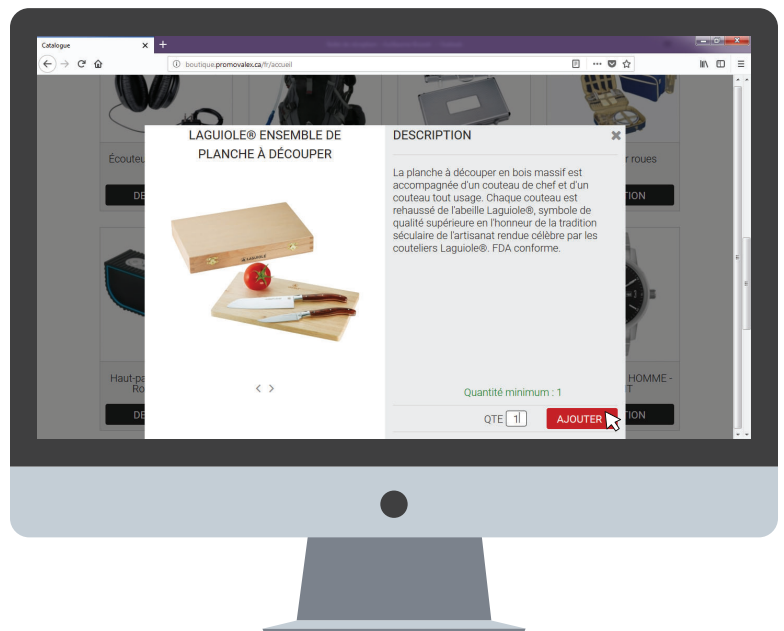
Catalogue

boutique.promovalex.ca/fr/accueil

Écoute

DE

r roues

TION

Haut-pa
Ro

DE

HOMME -
T

TION

LAGUIOLE® ENSEMBLE DE PLANCHE À DÉCOUPER

LAGUIOLE

< >

DESCRIPTION

La planche à découper en bois massif est accompagnée d'un couteau de chef et d'un couteau tout usage. Chaque couteau est rehaussé de l'abeille Laguiole®, symbole de qualité supérieure en l'honneur de la tradition séculaire de l'artisanat rendue célèbre par les couteliers Laguiole®. FDA conforme.

Quantité minimum : 1

QTE 1

AJOUTER